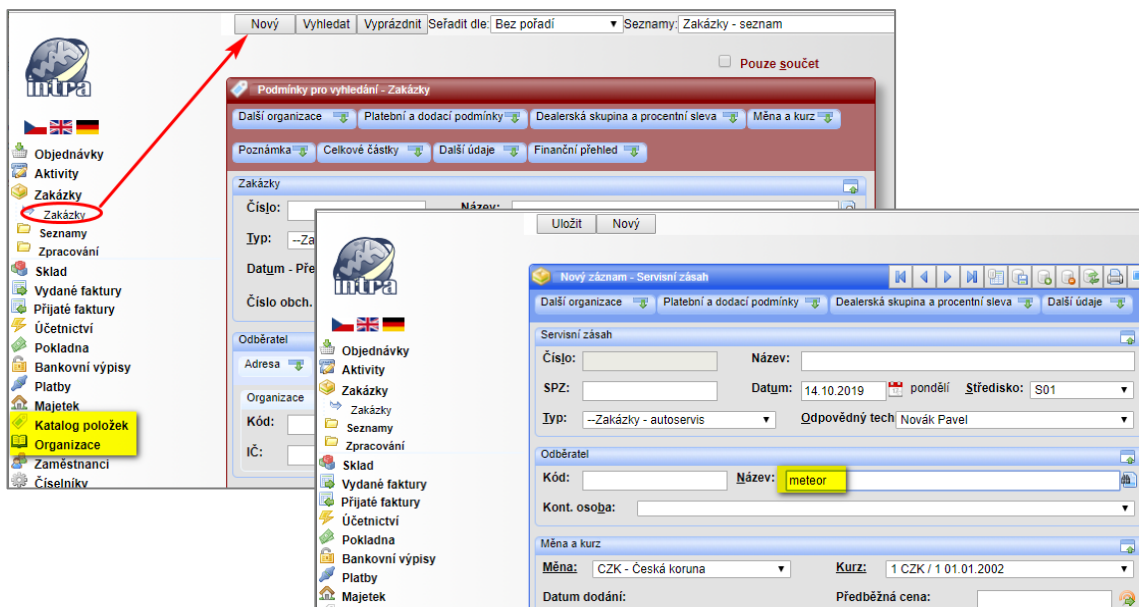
Nový Vyhledat Vyprázdnit Seřadit dle: Bez pořadí Seznamy: Zakázky - seznam

Pouze součet

intra

Objednávky
Aktivity
Zakázky
Zakázky
Seznamy
Zpracování
Sklad
Vydané faktury
Přijaté faktury
Účetnictví
Pokladna
Bankovní výpisy
Platby
Majetek
Katalog položek
Organizace
Zaměstnanci
Číselníky

Podmínky pro vyhledání - Zakázky
Další organizace
Platební a dodací podmínky
Dealerská skupina a procentní sleva
Měna a kurz
Poznámka
Celkové částky
Další údaje
Finanční přehled

Zakázky
Číslo:
Název:
Typ: --Za
Datum - Pře
Číslo obch.

Odběratel
Adresa
Organizace
Kód:
IČ:

Uložit Nový

intra

Objednávky
Aktivity
Zakázky
Zakázky
Seznamy
Zpracování
Sklad
Vydané faktury
Přijaté faktury
Účetnictví
Pokladna
Bankovní výpisy
Platby
Majetek

Nový záznam - Servisní zásah
Další organizace
Platební a dodací podmínky
Dealerská skupina a procentní sleva
Další údaje

Servisní zásah
Číslo:
Název:
SPZ:
Datum: 14.10.2019 pondělí
Středisko: S01
Typ: --Zakázky - autoservis
Odpovědný tech Novák Pavel

Odběratel
Kód:
Název: meteor
Kont. osoba:

Měna a kurz
Měna: CZK - Česká koruna
Kurz: 1 CZK / 1 01.01.2002
Datum dodání:
Předběžná cena: